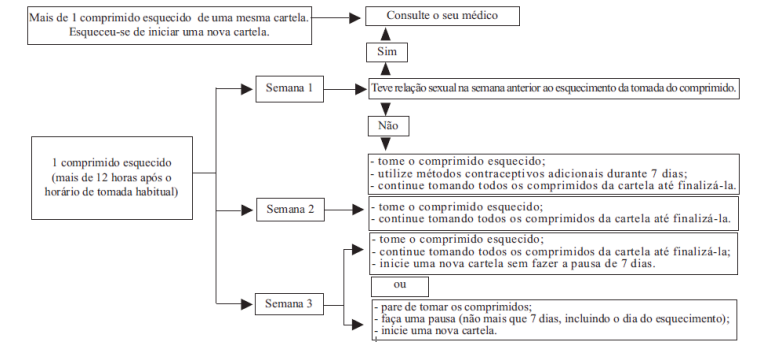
Mais de 1 comprimido esquecido de uma mesma cartela. Esqueceu-se de iniciar uma nova cartela.

Consulte o seu médico

Sim

Teve relação sexual na semana anterior ao esquecimento da tomada do comprimido.

Não

1 comprimido esquecido (mais de 12 horas após o horário de tomada habitual)

Semana 1

- tome o comprimido esquecido;
- utilize métodos contraceptivos adicionais durante 7 dias;
- continue tomando todos os comprimidos da cartela até finalizá-la.

Semana 2

- tome o comprimido esquecido;
- continue tomando todos os comprimidos da cartela até finalizá-la.

Semana 3

- tome o comprimido esquecido;
- continue tomando todos os comprimidos da cartela até finalizá-la;
- inicie uma nova cartela sem fazer a pausa de 7 dias.

ou

- pare de tomar os comprimidos;
- faça uma pausa (não mais que 7 dias, incluindo o dia do esquecimento);
- inicie uma nova cartela.